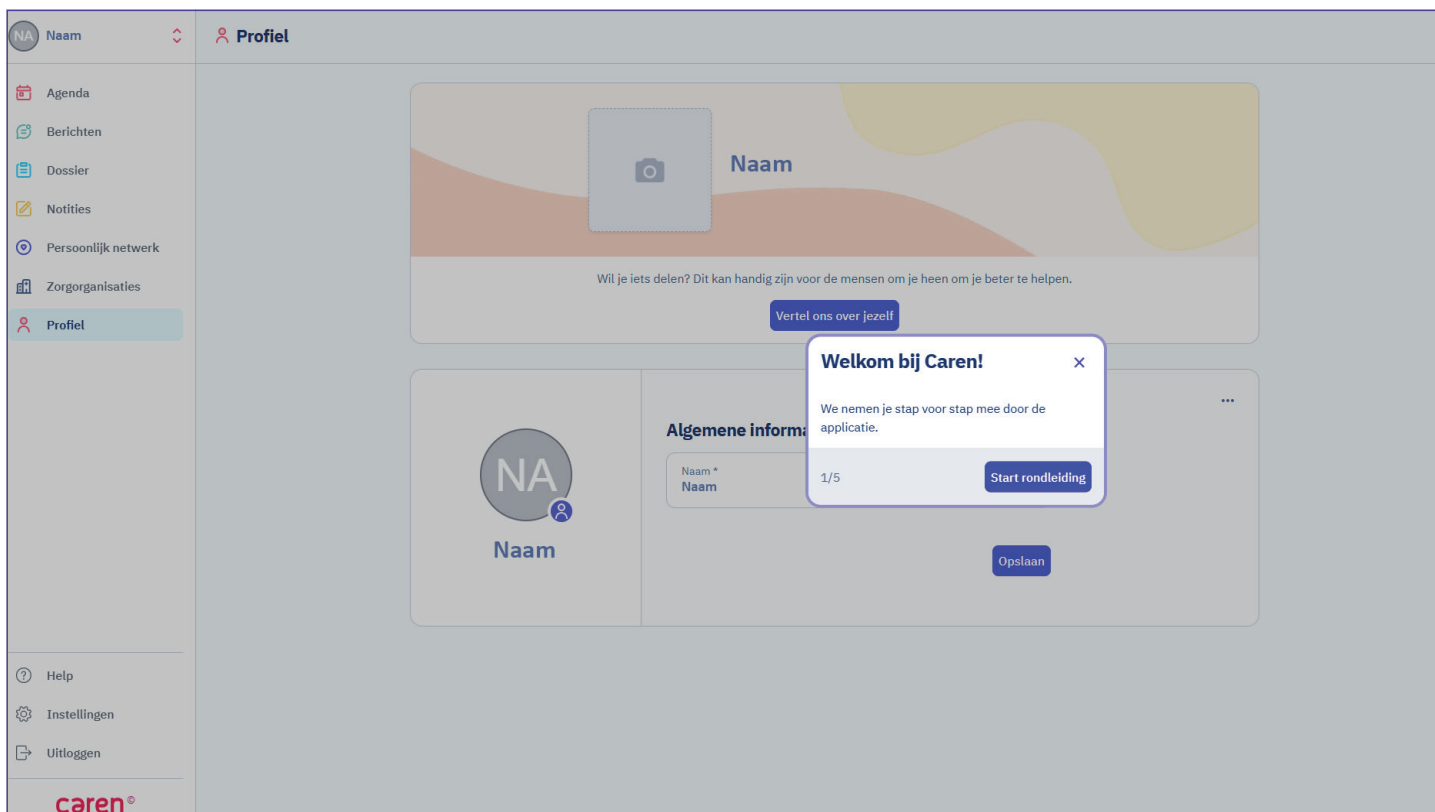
NA Naam

Agenda
Berichten
Dossier
Notities
Persoonlijk netwerk
Zorgorganisaties
Profiel

Help
Instellingen
Uitloggen

caren©

Profiel

Naam

Wil je iets delen? Dit kan handig zijn voor de mensen om je heen om je beter te helpen.

Vertel ons over jezelf

NA

Naam

Algemene informa

Naam *
Naam

...

Opslaan

Welkom bij Caren!

We nemen je stap voor stap mee door de applicatie.

1/5

Start rondleiding